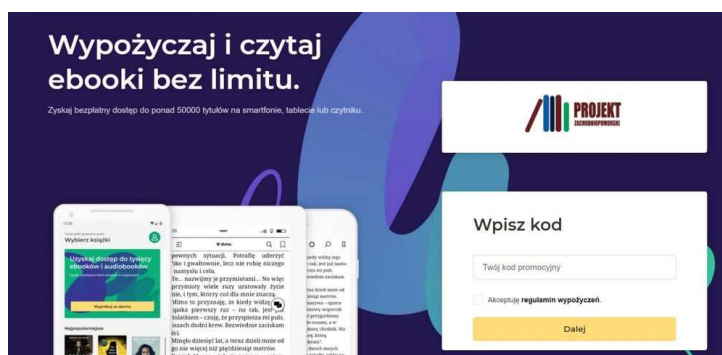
Wypożyczaj i czytaj ebooki bez limitu.

Zyskaj bezpłatny dostęp do ponad 50000 tytułów na smartfonie, tablecie lub czytniku.

PROJEKT
ZACHODNIOPOMORSKI

Wpisz kod

Twój kod promocyjny

Akceptuję regulamin wypożyczeń.

Dalej

Wybierz książki

Uzyskaj dostęp do tysięcy ebooków i audiobooków

Wypróbuj za darmo

Najpopularniejsze

pewnych sytuacji. Potrafię uderzyć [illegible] i gwałtownie, lecz nie robię niczego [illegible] namysłu i celu.

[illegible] nazwijmy je przymiotami... No więc przymioty wiele razy uratowały życie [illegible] nie, i tym, którzy coś dla mnie znaczą. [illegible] Mimo to przyznaję, że kiedy widzę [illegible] pierwszy raz – no tak, jest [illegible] – czuję, że przyspiesza mi puls. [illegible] Bezwiednie zaciskam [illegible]

Minęło dziesięć lat, a teraz dzieli mnie od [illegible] nie więcej niż pięćdziesiąt metrów.